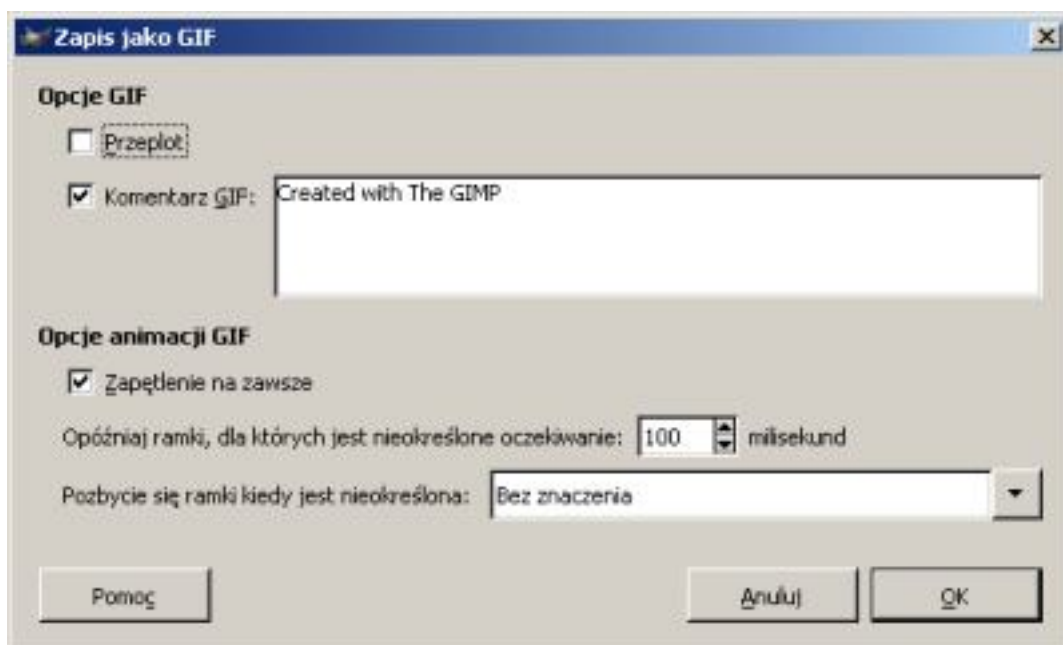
Zapis jako GIF

Opcje GIF

Przeplot

Komentarz GIF: Created with The GIMP

Opcje animacji GIF

Zapętlenie na zawsze

Opóźniaj ramki, dla których jest nieokreślone oczekiwanie: 100 milisekund

Pozbycie się ramki kiedy jest nieokreślona: Bez znaczenia

Pomoc

Anuluj

OK